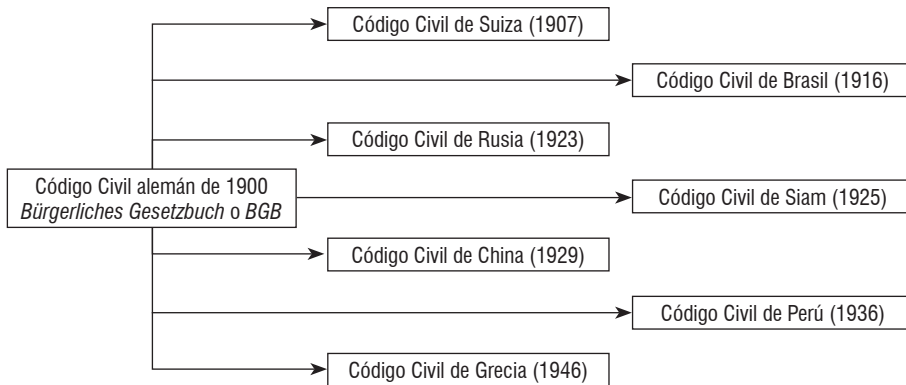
Código Civil alemán de 1900
*Bürgerliches Gesetzbuch* o *BGB*

Código Civil de Suiza (1907)

Código Civil de Brasil (1916)

Código Civil de Rusia (1923)

Código Civil de Siam (1925)

Código Civil de China (1929)

Código Civil de Perú (1936)

Código Civil de Grecia (1946)